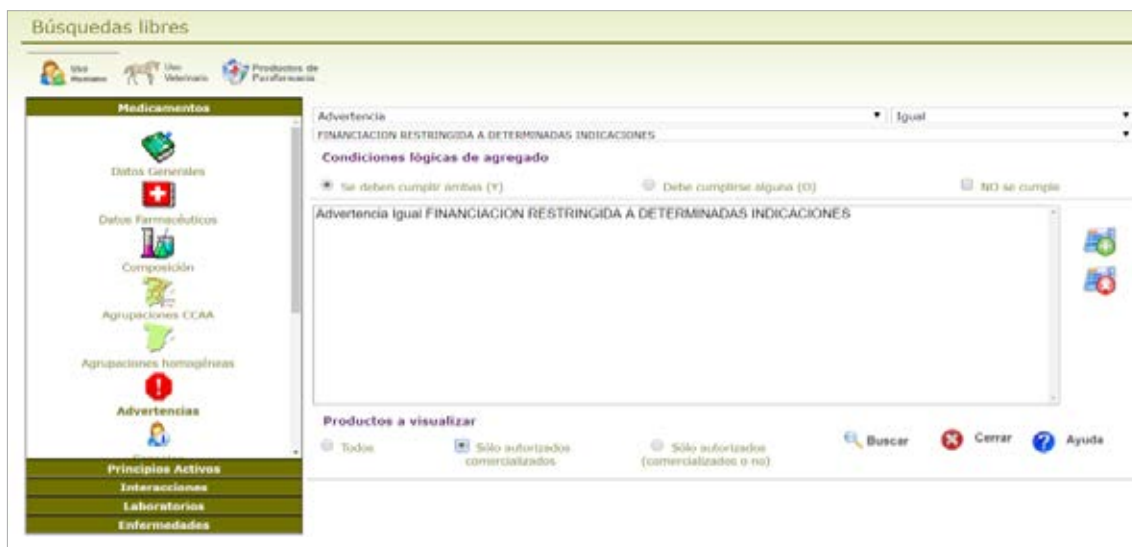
Búsquedas libres

Uso Humano Uso Veterinario Productos de Parafarmacia

Medicamentos

Datos Generales

Datos Farmacéuticos

Composición

Agrupaciones CCAA

Agrupaciones homogéneas

Advertencias

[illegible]

Principios Activos

Interacciones

Laboratorios

Enfermedades

Advertencia

Igual

FINANCIACION RESTRINGIDA A DETERMINADAS INDICACIONES

Condiciones lógicas de agregado

Se deben cumplir ambas (Y)

Debe cumplirse alguna (O)

NO se cumple

Advertencia Igual FINANCIACION RESTRINGIDA A DETERMINADAS INDICACIONES

Productos a visualizar

Todos

Sólo autorizados comercializados

Sólo autorizados (comercializados o no)

Buscar

Cerrar

Ayuda